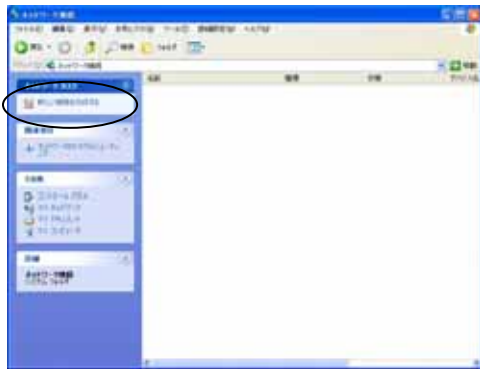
ネットワーク接続

ファイル(F) 編集(E) 表示(V) お気に入り(A) ツール(T) 詳細設定(N) ヘルプ(H)

戻る 検索 フォルダ

アドレス(D) ネットワーク接続

移動

名前 種類 状態

ネットワーク タスク

新しい接続を作成する

関連項目

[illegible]

その他

コントロール パネル
マイ ネットワーク
マイ ドキュメント
マイ コンピュータ

詳細

ネットワーク接続
システム フォルダ